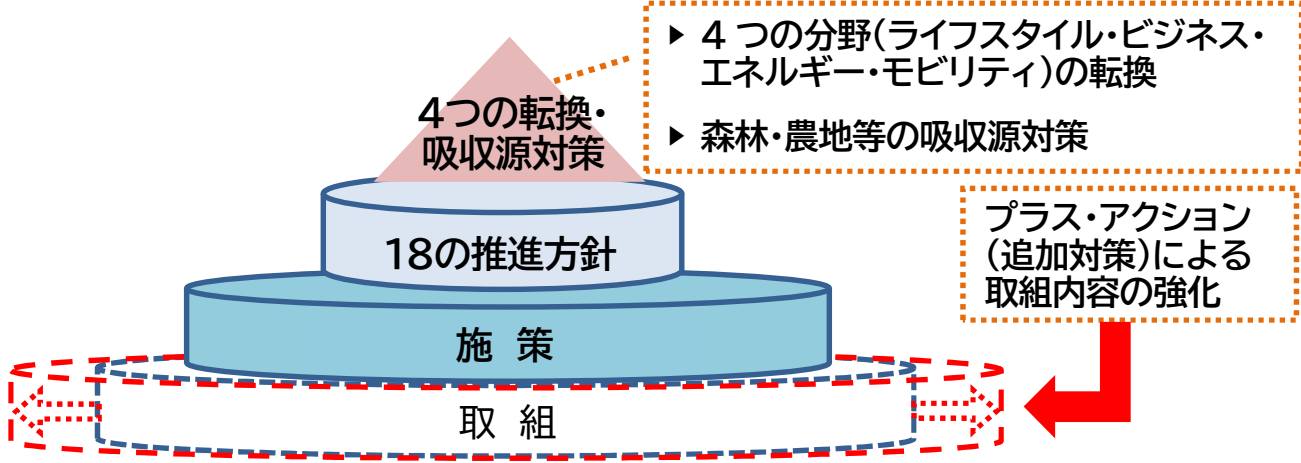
4つの転換・
吸収源対策

▶ 4 つの分野(ライフスタイル・ビジネス・エネルギー・モビリティ)の転換

▶ 森林・農地等の吸収源対策

18の推進方針

プラス・アクション
(追加対策)による
取組内容の強化

施 策

取 組